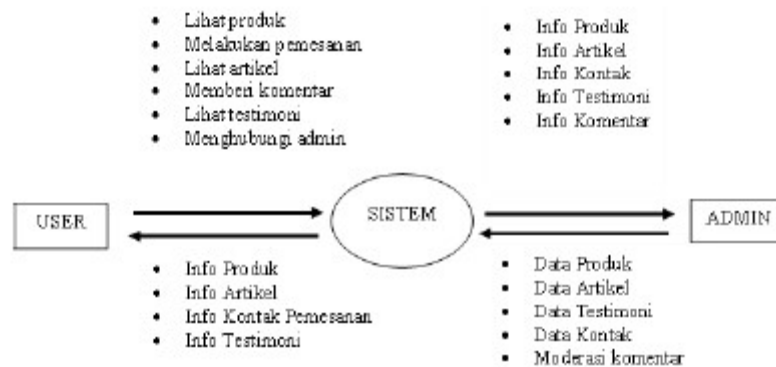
- Lihat produk
- Melakukan pemesanan
- Lihat artikel
- Memberi komentar
- Lihat testimoni
- Menghubungi admin

- Info Produk
- Info Artikel
- Info Kontak
- Info Testimoni
- Info Komentar

USER

SISTEM

ADMIN

- Info Produk
- Info Artikel
- Info Kontak Pemesanan
- Info Testimoni

- Data Produk
- Data Artikel
- Data Testimoni
- Data Kontak
- Moderasi komentar